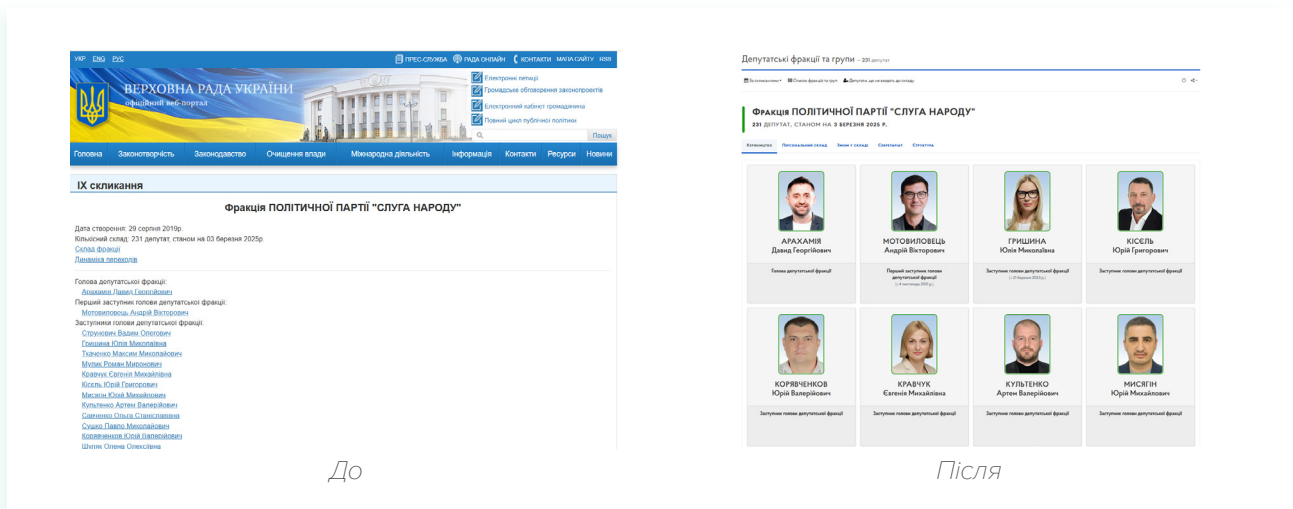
УКР ENG РУС
ПРЕС-СЛУЖБА РАДА ОНЛАЙН КОНТАКТИ МАПА САЙТУ RSS
ВЕРХОВНА РАДА УКРАЇНИ
офіційний веб-портал
Електронні петиції
Громадське обговорення законопроектів
Електронний кабінет громадянина
Повний цикл публічної політики
Пошук
Головна Законотворчість Законодавство Очищення влади Міжнародна діяльність Інформація Контакти Ресурси Новини

IX скликання

Фракція ПОЛІТИЧНОЇ ПАРТІЇ "СЛУГА НАРОДУ"

Дата створення: 29 серпня 2019р.
Кількісний склад: 231 депутат, станом на 03 березня 2025р.
Склад фракції
Динаміка переходів

Голова депутатської фракції:
Арахамія Давид Георгійович
Перший заступник голови депутатської фракції:
Мотовиловець Андрій Вікторович
Заступники голови депутатської фракції:
Струневич Вадим Олегович
Гришина Юлія Миколаївна
Ткаченко Максим Миколайович
Мулик Роман Миронович
Кравчук Євгенія Михайлівна
Кісель Юрій Григорович
Мисягін Юрій Михайлович
Культенко Артем Валерійович
Савченко Ольга Станіславівна
Сушко Павло Миколайович
Корявченков Юрій Валерійович
Шпіля Олена Олексіївна

До

Депутатські фракції та групи — 231 депутат

Фракція ПОЛІТИЧНОЇ ПАРТІЇ "СЛУГА НАРОДУ"
231 ДЕПУТАТ, СТАНОМ НА 3 БЕРЕЗНЯ 2025 Р.

АРАХАМІЯ Давид Георгійович
Голова депутатської фракції

МОТОВИЛОВЕЦЬ Андрій Вікторович
Перший заступник голови депутатської фракції

ГРИШИНА Юлія Миколаївна
Заступник голови депутатської фракції

КІСЕЛЬ Юрій Григорович
Заступник голови депутатської фракції

КОРЯВЧЕНКОВ Юрій Валерійович
Заступник голови депутатської фракції

КРАВЧУК Євгенія Михайлівна
Заступник голови депутатської фракції

КУЛЬТЕНКО Артем Валерійович
Заступник голови депутатської фракції

МИСЯГІН Юрій Михайлович
Заступник голови депутатської фракції

Після